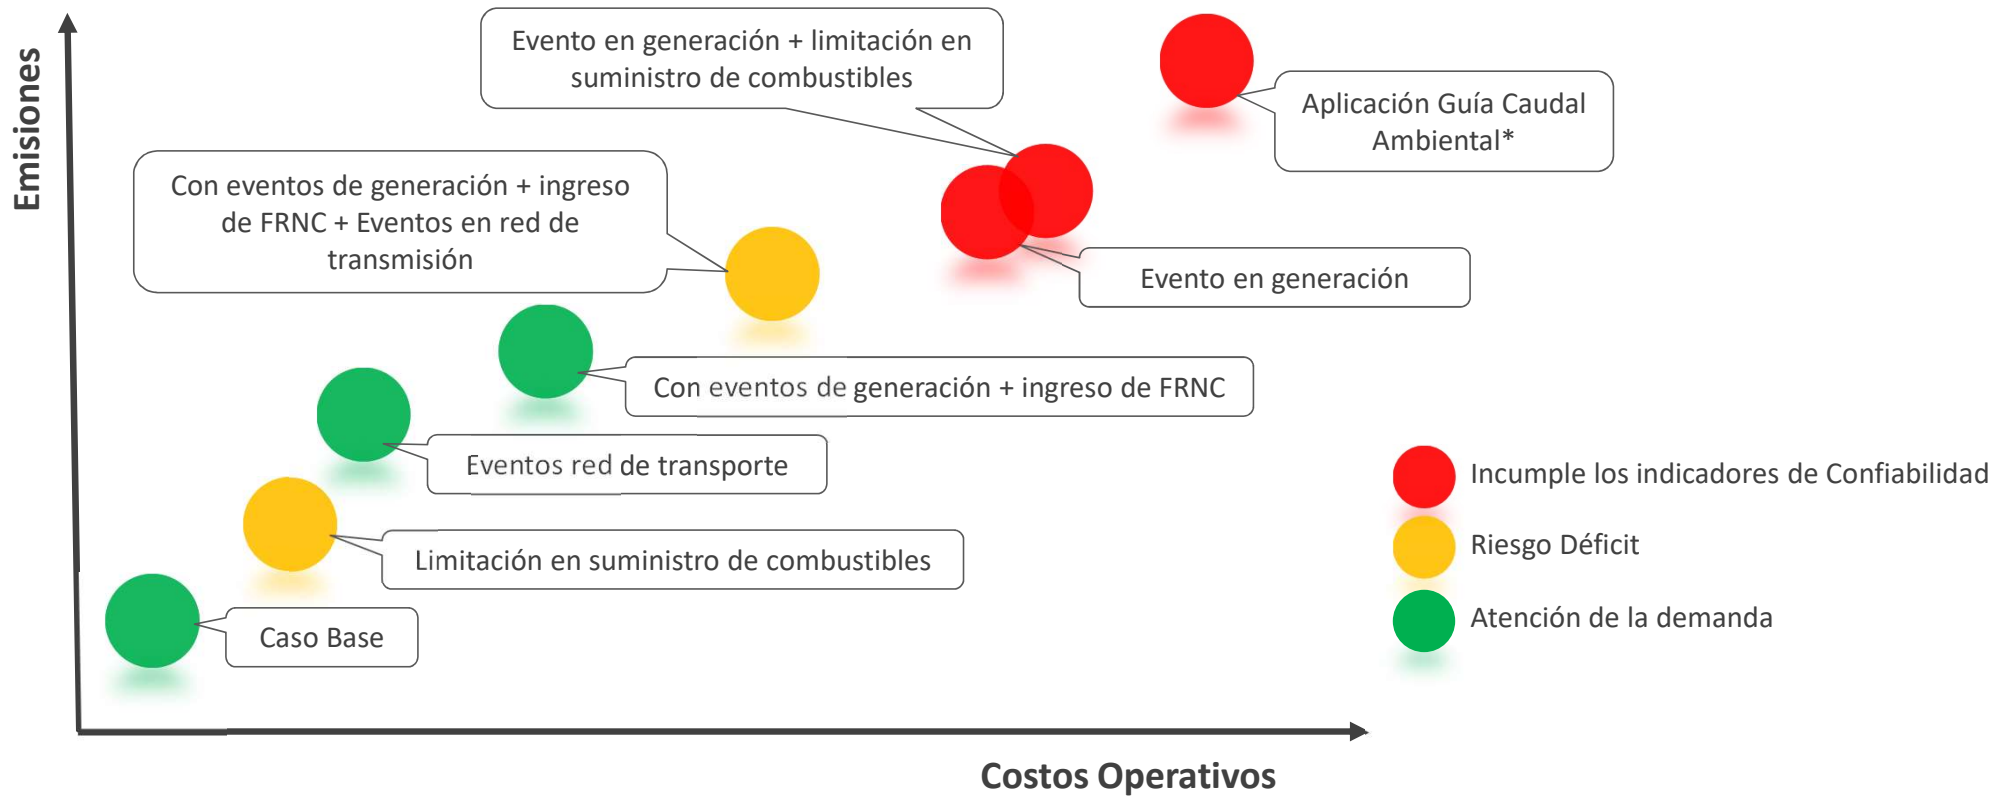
Emisiones

Evento en generación + limitación en suministro de combustibles

Aplicación Guía Caudal Ambiental*

Con eventos de generación + ingreso de FRNC + Eventos en red de transmisión

Evento en generación

Con eventos de generación + ingreso de FRNC

Eventos red de transporte

Limitación en suministro de combustibles

Caso Base

Incumple los indicadores de Confiabilidad

Riesgo Déficit

Atención de la demanda

Costos Operativos